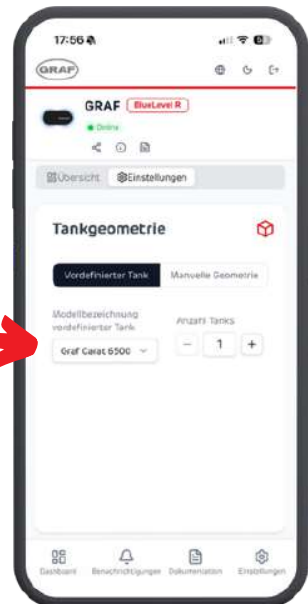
17:56

GRAF

GRAF BlueLevel R

Online

Übersicht Einstellungen

Tankgeometrie

Vordefinierter Tank Manuelle Geometrie

Modellbezeichnung vordefinierter Tank

Graf Carat 6500

Anzahl Tanks

−
1
+

Dashboard Benachrichtigungen Dokumentation Einstellungen